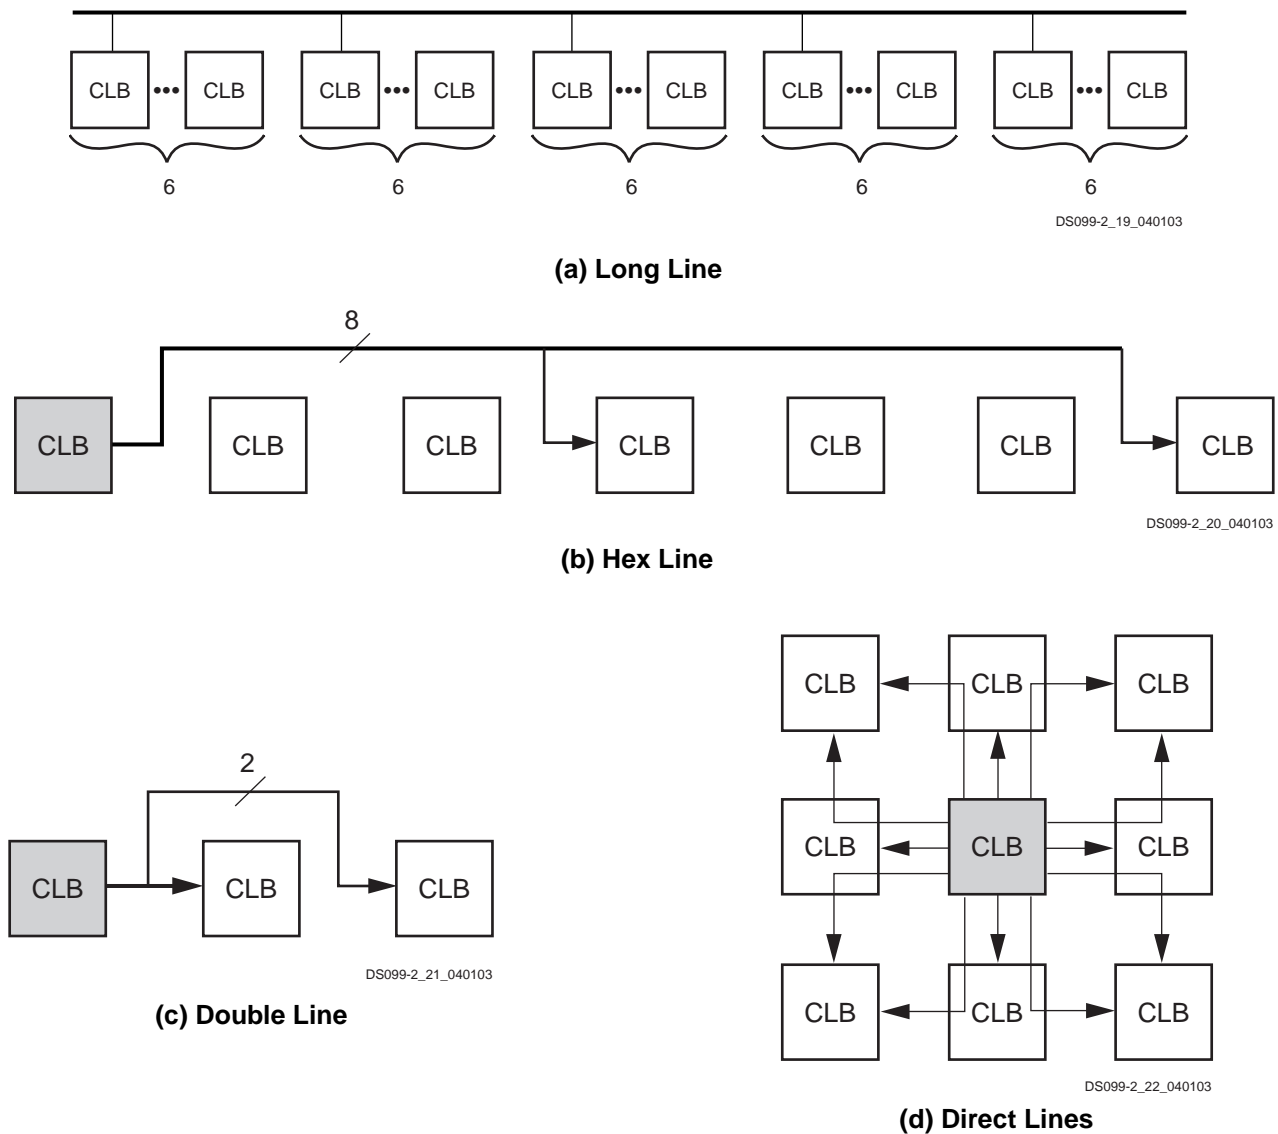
CLB ••• CLB CLB ••• CLB CLB ••• CLB CLB ••• CLB CLB ••• CLB

6 6 6 6 6

DS099-2_19_040103

**(a) Long Line**

8

CLB CLB CLB CLB CLB CLB CLB

DS099-2_20_040103

**(b) Hex Line**

2

CLB CLB CLB

DS099-2_21_040103

**(c) Double Line**

CLB CLB CLB

CLB CLB CLB

CLB CLB CLB

DS099-2_22_040103

**(d) Direct Lines**